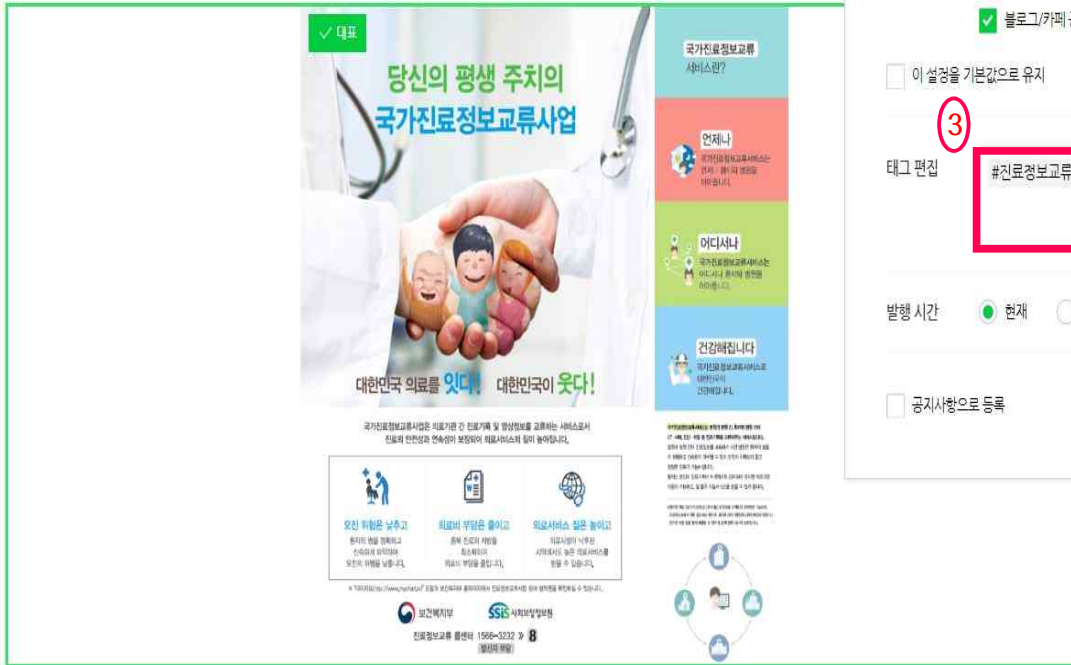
✓ 대표

당신의 평생 주치의
국가진료정보교류사업

대한민국 의료를 잇다! 대한민국이 웃다!

국가진료정보교류사업은 의료기관 간 진료기록 및 영상정보를 교류하는 서비스로서
진료의 안전성과 연속성이 보장되어 의료서비스의 질이 높아집니다.

오진 위험은 낮추고
환자의 병을 정확하고 신속하게 파악하여 오진의 위험을 낮춥니다.

의료비 부담은 줄이고
중복 진료와 재방문을 최소화하여 의료비 부담을 줄입니다.

의료서비스 질은 높이고
의료서비스의 질을 높여 사회적으로 높은 의료서비스를 받을 수 있습니다.

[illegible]

보건복지부 SSiS 사회보장정보원

진료정보교류 콜센터 1566-3232 » 8

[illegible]

국가진료정보교류 서비스란?

언제나
국가진료정보교류서비스는 언제·몇시 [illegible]

어디서나
국가진료정보교류서비스는 어디서나 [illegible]

건강해집니다
국가진료정보교류서비스로 대한민국이 건강해집니다.

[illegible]

✓ 블로그/카페 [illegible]

이 설정을 기본값으로 유지

③

태그 편집 #진료정보교류

발행 시간 현재

공지사항으로 등록